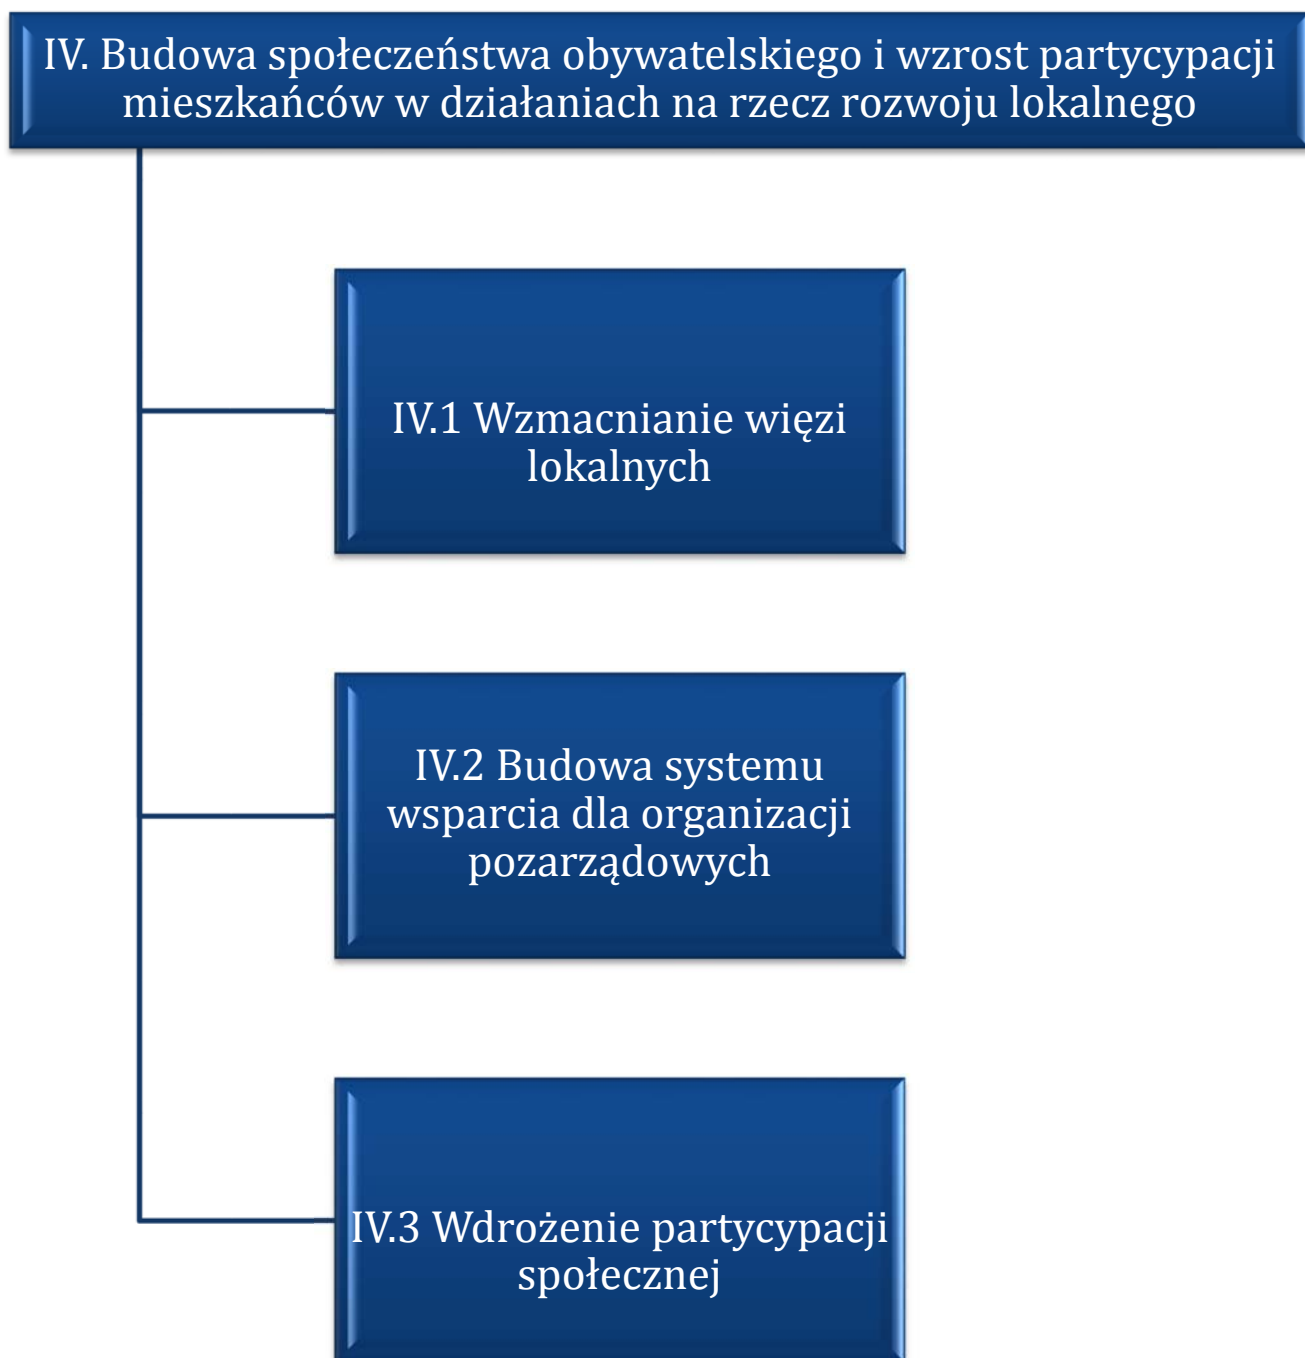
IV. Budowa społeczeństwa obywatelskiego i wzrost partycypacji mieszkańców w działaniach na rzecz rozwoju lokalnego

IV.1 Wzmacnianie więzi lokalnych

IV.2 Budowa systemu wsparcia dla organizacji pozarządowych

IV.3 Wdrożenie partycypacji społecznej